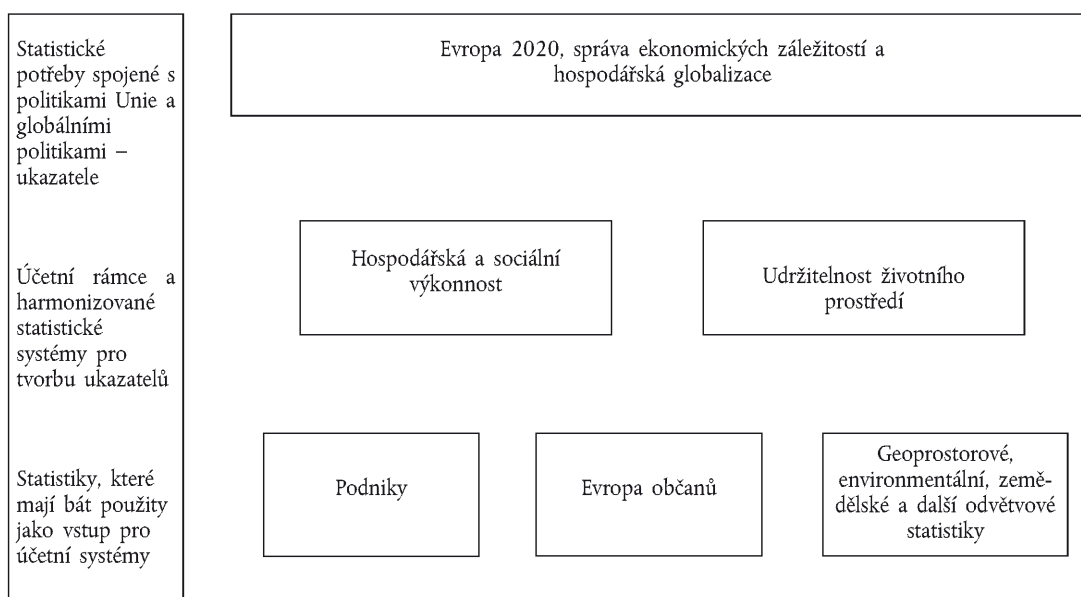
Statistické potřeby spojené s politikami Unie a globálními politikami – ukazatele

Evropa 2020, správa ekonomických záležitostí a hospodářská globalizace

Účetní rámce a harmonizované statistické systémy pro tvorbu ukazatelů

Hospodářská a sociální výkonnost

Udržitelnost životního prostředí

Statistiky, které mají bát použity jako vstup pro účetní systémy

Podniky

Evropa občanů

Geoprostorové, environmentální, zemědělské a další odvětvové statistiky